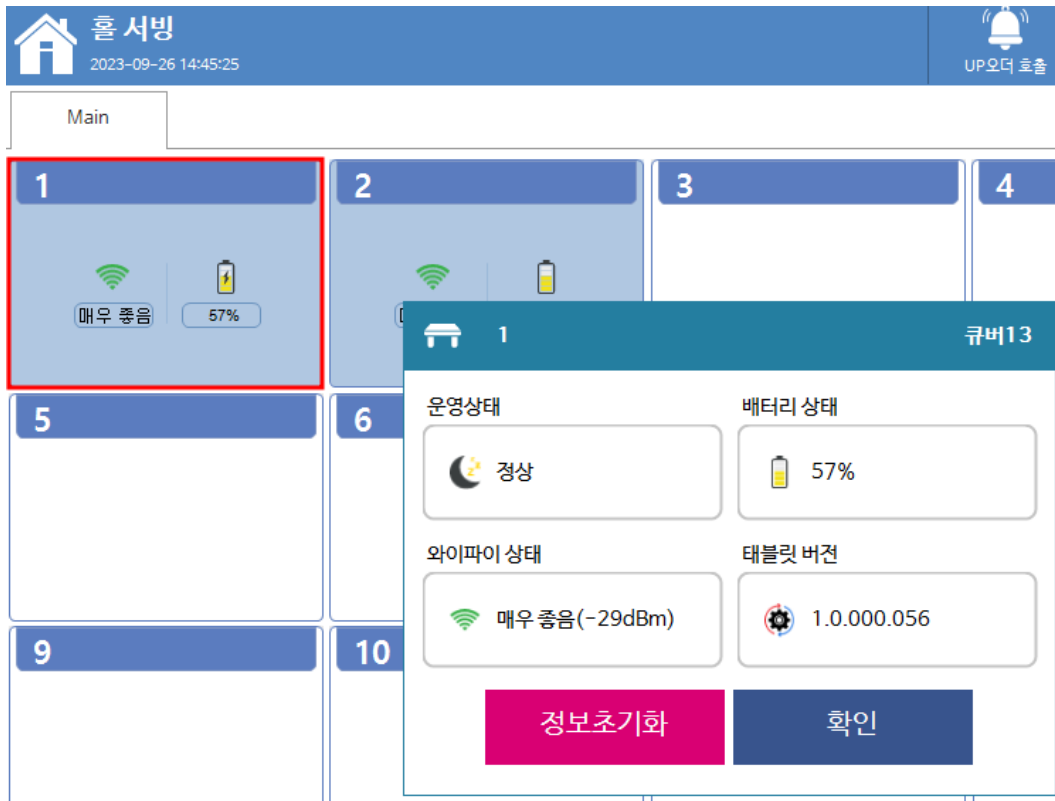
홀 서빙
2023-09-26 14:45:25

UP오더 호출

Main

1

매우 좋음

57%

2

3

4

5

6

9

10

1

큐버13

운영상태

정상

배터리 상태

57%

와이파이 상태

매우 좋음(-29dBm)

태블릿 버전

1.0.000.056

정보초기화

확인